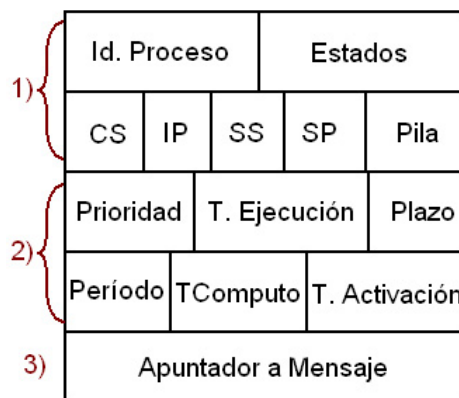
1)

| Id. Proceso | Estados |
|---|---|

| CS | IP | SS | SP | Pila |
|---|---|---|---|---|

2)

| Prioridad | T. Ejecución | Plazo |
|---|---|---|

| Período | TComputo | T. Activación |
|---|---|---|

3)

Apuntador a Mensaje